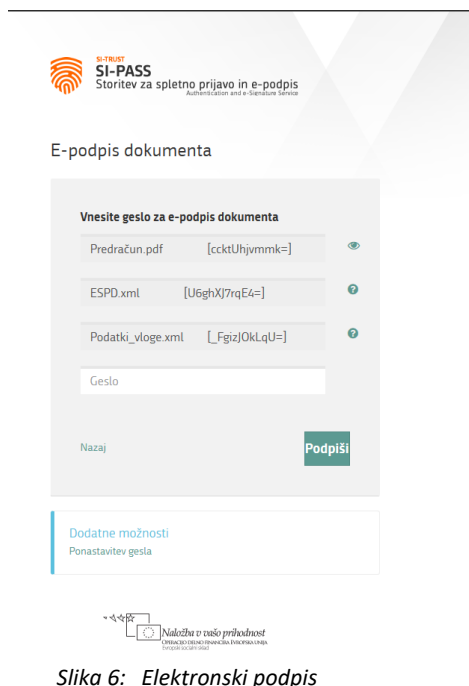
SI-TRUST
SI-PASS
Storitev za spletno prijavo in e-podpis
Authentication and e-Signature Service

E-podpis dokumenta

Vnesite geslo za e-podpis dokumenta

Predračun.pdf [ccktUhjvmmk=]

ESPD.xml [U6ghXJ7rqE4=]

Podatki_vloge.xml [_FgizJOkLqU=]

Geslo

Nazaj

Podpiši

Dodatne možnosti
Ponastavitev gesla

Naložba v vašo prihodnost
OPERACIJO DELNO FINANCIRA EVROPSKA UNIJA
Evropski socialni sklad

Slika 6: Elektronski podpis